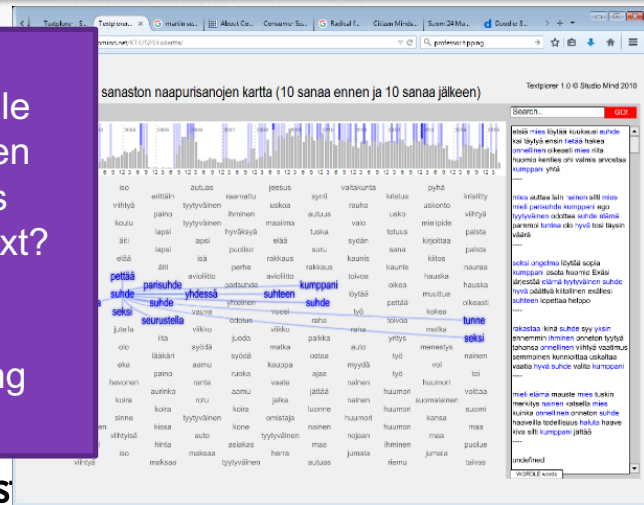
Textpiore... | Textpiorer... | marilin so... | About Co... | Consumer So... | Radical f... | Citizen Minds... | Suomi 24 Mu... | Doodle S...

...mind.net/KTKOSPV/siavu/

profesional...ppag

le
en
s
xt?

ng

s

sanaston naapurisanojen kartta (10 sanaa ennen ja 10 sanaa jälkeen)

Textplorer 1.0 © Studio Mind 2010

GO!

| iso | elittäin | autuas | jaesus | synti | valtakunta | kristus | pyhä | kristitty |
|---|---|---|---|---|---|---|---|---|
| viihtyä | paino | tyytyväinen | rasmattu | uskoa | rauha | uskonto | siunaava | viihtyä |
| koulu | lapsi | tyytyväinen | ihminen | maailma | autuas | usko | mieripide | paista |
| äiti | lapsi | iapsi | hyväksyä | elää | tuska | valo | totuus | kirjoittaa |
| elää | äiti | isä | puoliso | rakkaus | sydän | sana | kiitos | naurua |
| pettää | | aviollitto | perhe | aviolliito | suru | kaunis | hauska | hauska |
| suhde | parisuhde | yhdessä | parisuhde | suhteen | kumppani | oikea | muuttua | oikeasti |
| seksi | suhde | yhteinen | vaimo | suhde | löytää | pettää | kokea | tunne |
| juteria | seurustella | vaura | odottaa | vuosi | raha | työ | toivoa | seksi |
| olo | ita | viikko | juoda | viikko | palkka | raha | yritys | menestys |
| eka | lääkäri | syödä | syödä | malka | ostaa | auto | työ | voi |
| hevonen | paino | aamu | ruoka | kauppa | ajaa | myydä | työ | toi |
| koira | aurinko | ranta | vaatia | jättää | nainen | huumori | huumori | voittaa |
| sinne | koira | rotu | koira | aamu | jalka | nainen | suomalainen | koulu |
| sinne | tyytyväinen | kiesa | kone | omistaja | luonne | huumori | kansa | suomi |
| viihtyisä | | auto | tyytyväinen | | nainen | nojaan | maa | maa |
| viihtyä | hinta | aslakes | herra | | ihminen | | | puolue |
| | maksaa | tyytyväinen | | autuas | jumala | ilemu | jumala | taivas |

elsiä mies löytää kuukausi suhde kai täytyä ensin tietää hakea onnellinen oikeasti mies niitä huomio kenties oni valmis arvostaa kumppani yhtä
----
mies auttaa liin naisen sillä mies mieli parisuhde kumppani siga tyytyväinen odottaa suhde elämä paremoi tuntea olo hyvä tosi täysin väärä
----
seksi ongelma löytää sopia kumppani asota huomio Exäsi järjestää elämä tyytyväinen suhde hyvä päättyä kirjoitinen exäsi suhteen lopettaa helppo
----
rakastaa ikinä suhde syy yksin ennemmin ihminen onneton tyytyä tahansa onnellinen ihmiset sammainen kunnioittaa uskaltaa vaatia hyvä suhde valita kumppani
----
mieli elämä mausle mies tuskin mennä naisen katsella mies kuinka onnellinen onneton suhde haaveilla todellisuus haluta haave kiva siti kumppani jättää
----
undefined

WORDLE words